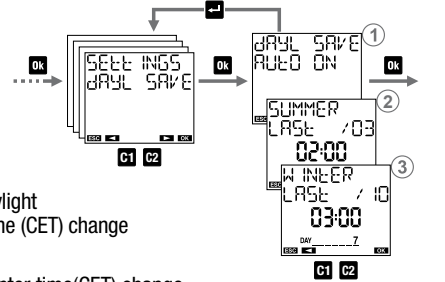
Ok

SEttINGS
dAYL SAVE

ESC ◄ ► OK

C1 C2

Ok

↵

dAYL SAVE
AUtO ON

①

Ok

SUMMER
LASt /03
02:00

②

ESC

WINtER
LASt / 10
03:00

③

DAY 7

ESC ◄ OK

C1 C2

ylight
ne (CET) change

nter time(CET) change